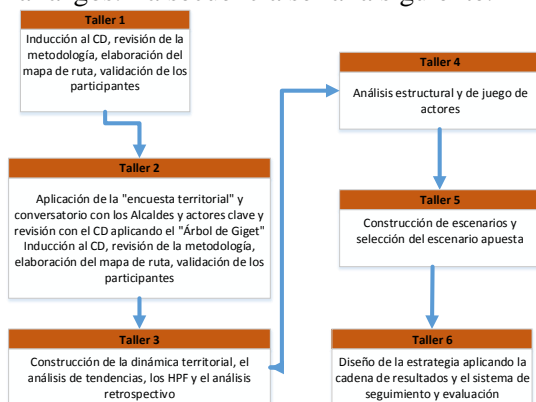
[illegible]

Taller 1

Inducción al CD, revisión de la metodología, elaboración del mapa de ruta, validación de los participantes

Taller 2

Aplicación de la "encuesta territorial" y conversatorio con los Alcaldes y actores clave y revisión con el CD aplicando el "Árbol de Giget" Inducción al CD, revisión de la metodología, elaboración del mapa de ruta, validación de los participantes

Taller 3

Construcción de la dinámica territorial, el análisis de tendencias, los HPF y el análisis retrospectivo

Taller 4

Análisis estructural y de juego de actores

Taller 5

Construcción de escenarios y selección del escenario apuesta

Taller 6

Diseño de la estrategia aplicando la cadena de resultados y el sistema de seguimiento y evaluación